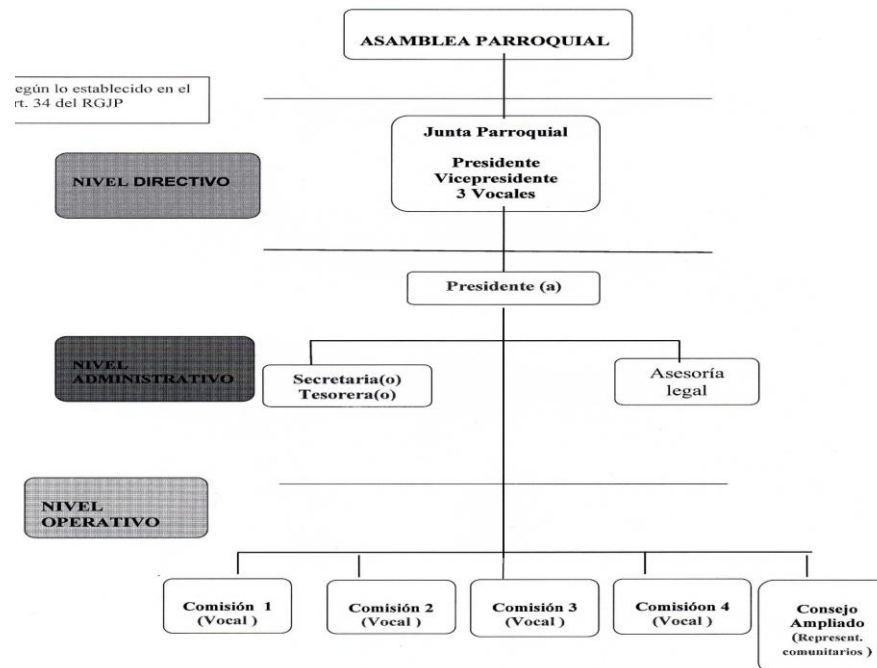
ASAMBLEA PARROQUIAL

egún lo establecido en el rt. 34 del RGJP

NIVEL DIRECTIVO

Junta Parroquial

Presidente
Vicepresidente
3 Vocales

Presidente (a)

NIVEL ADMINISTRATIVO

Secretaria(o)
Tesorera(o)

Asesoría legal

NIVEL OPERATIVO

Comisión 1 (Vocal )

Comisión 2 (Vocal )

Comisión 3 (Vocal )

Comisióon 4 (Vocal )

Consejo Ampliado (Represent. comunitarios )